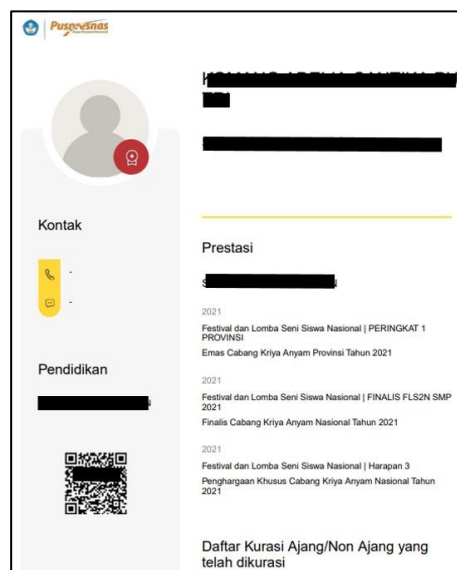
Puspresnas

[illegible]

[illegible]

Kontak

-

-

Pendidikan

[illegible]

Prestasi

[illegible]

2021

Festival dan Lomba Seni Siswa Nasional | PERINGKAT 1 PROVINSI

Emas Cabang Kriya Anyam Provinsi Tahun 2021

2021

Festival dan Lomba Seni Siswa Nasional | FINALIS FLS2N SMP 2021

Finalis Cabang Kriya Anyam Nasional Tahun 2021

2021

Festival dan Lomba Seni Siswa Nasional | Harapan 3

Penghargaan Khusus Cabang Kriya Anyam Nasional Tahun 2021

Daftar Kurasi Ajang/Non Ajang yang telah dikurasi